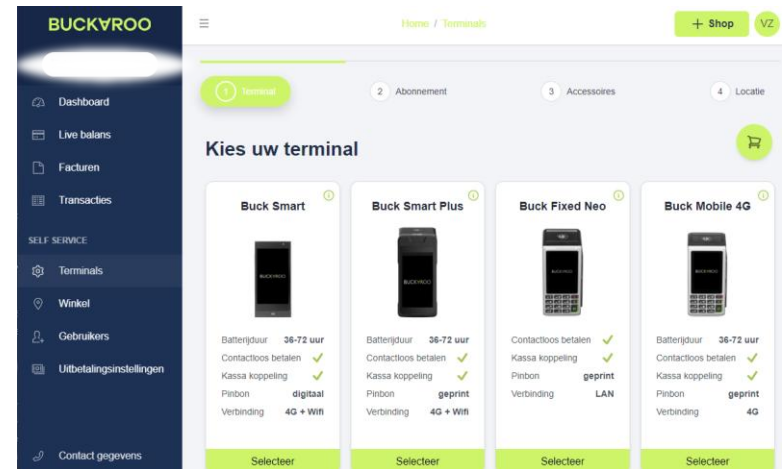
BUCKAROO

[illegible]

Dashboard
Live balans
Facturen
Transacties

SELF SERVICE
Terminals
Winkel
Gebruikers
Uitbetalingsinstellingen

Contact gegevens

≡ Home / Terminals + Shop VZ

1 Terminal
2 Abonnement
3 Accessoires
4 Locatie

Kies uw terminal

| Buck Smart | Buck Smart Plus | Buck Fixed Neo | Buck Mobile 4G |
|---|---|---|---|
| Batterijduur 36-72 uur | Batterijduur 36-72 uur | Contactloos betalen ✓ | Batterijduur 36-72 uur |
| Contactloos betalen ✓ | Contactloos betalen ✓ | Kassa koppeling ✓ | Contactloos betalen ✓ |
| Kassa koppeling ✓ | Kassa koppeling ✓ | Pinbon geprint | Kassa koppeling ✓ |
| Pinbon digitaal | Pinbon geprint | Verbinding LAN | Pinbon geprint |
| Verbinding 4G + Wifi | Verbinding 4G + Wifi | | Verbinding 4G |
| Selecteer | Selecteer | Selecteer | Selecteer |